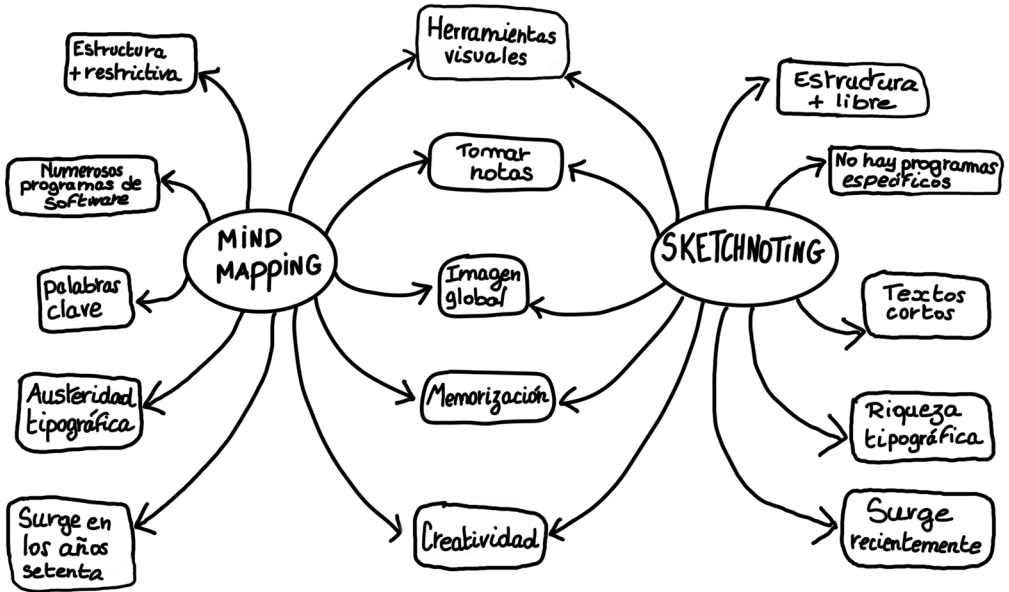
MIND MAPPING

Estructura + restrictiva

Numerosos programas de Software

palabras clave

Austeridad tipográfica

Surge en los años setenta

Herramientas visuales

Tomar notas

Imagen global

Memorización

Creatividad

SKETCHNOTING

Estructura + libre

No hay programas específicos

Textos cortos

Riqueza tipográfica

Surge recientemente